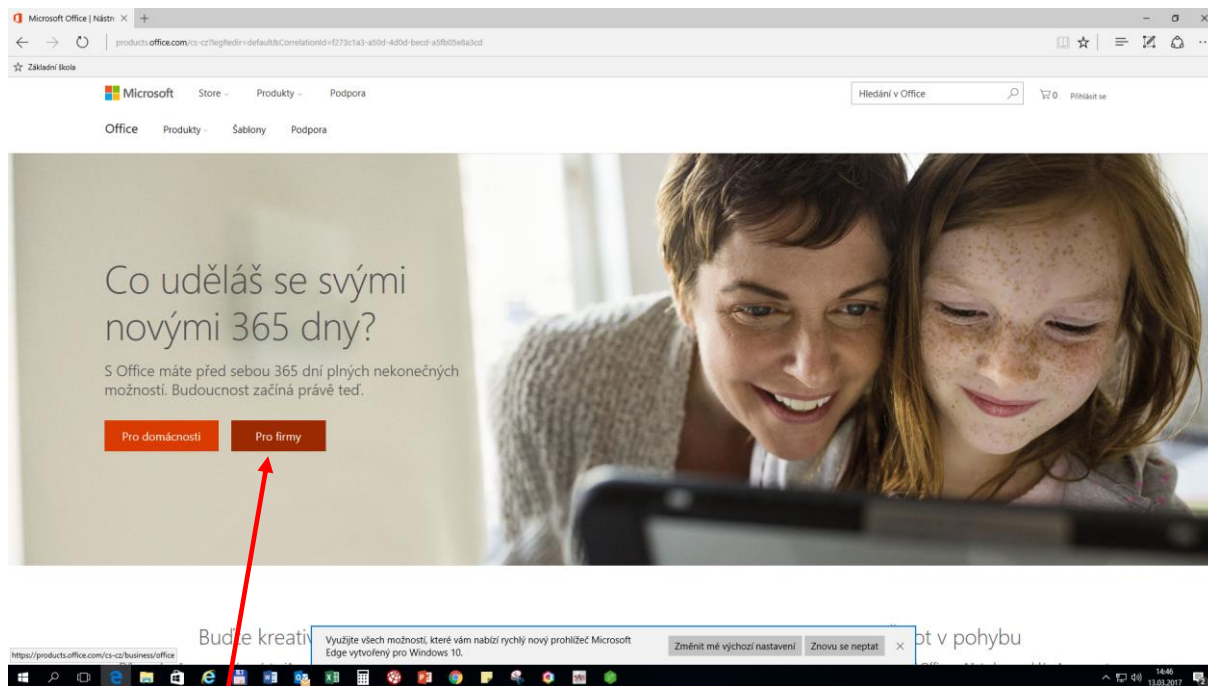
Microsoft Office | Nástr ×

products.office.com/cs-cz?legRedir=default&CorrelationId=f273c1a3-a50d-4d0d-becd-a5fb05e8a3cd

Základní škola

Microsoft Store Produkty Podpora

Hledání v Office

0 Přihlásit se

Office Produkty Šablony Podpora

Co uděláš se svými novými 365 dny?

S Office máte před sebou 365 dní plných nekonečných možností. Budoucnost začíná právě teď.

Pro domácnosti

Pro firmy

Buďte kreativ

Využijte všech možností, které vám nabízí rychlý nový prohlížeč Microsoft Edge vytvořený pro Windows 10.

Změnit mé výchozí nastavení

Znovu se neptat

pt v pohybu

https://products.office.com/cs-cz/business/office

14:46
13.03.2017